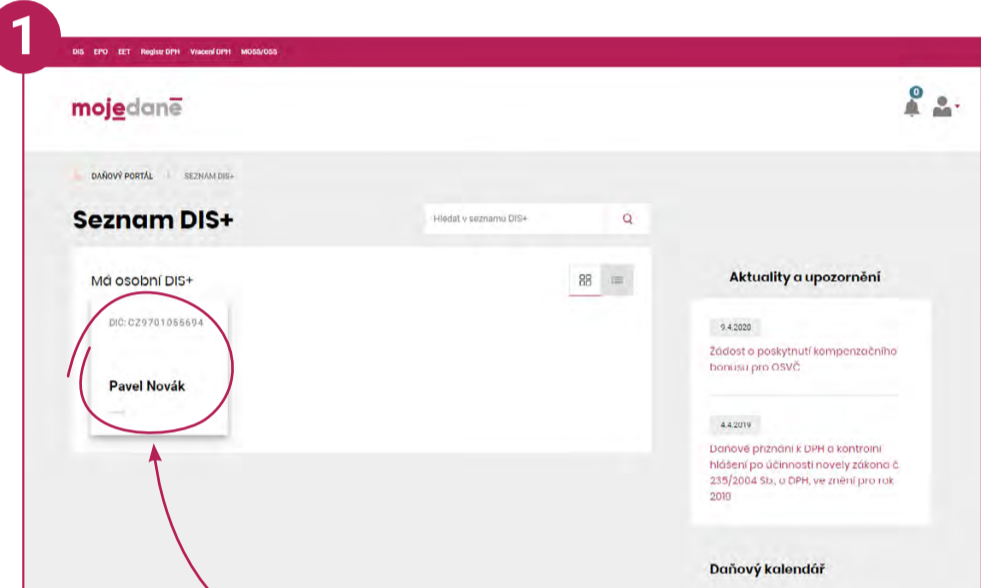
1

DIS EPO EET Registr DPH Vracení DPH MOSS/OSS

mojedaně

0

DAŇOVÝ PORTÁL | SEZNAM DIS+

Seznam DIS+

Hledat v seznamu DIS+

Má osobní DIS+

DIČ: CZ9701055694

Pavel Novák

Aktuality a upozornění

9.4.2020

Žádost o poskytnutí kompenzačního bonusu pro OSVČ

4.4.2019

Daňové přiznání k DPH a kontrolní hlášení po účinnosti novely zákona č. 235/2004 Sb., o DPH, ve znění pro rok 2010

Daňový kalendář